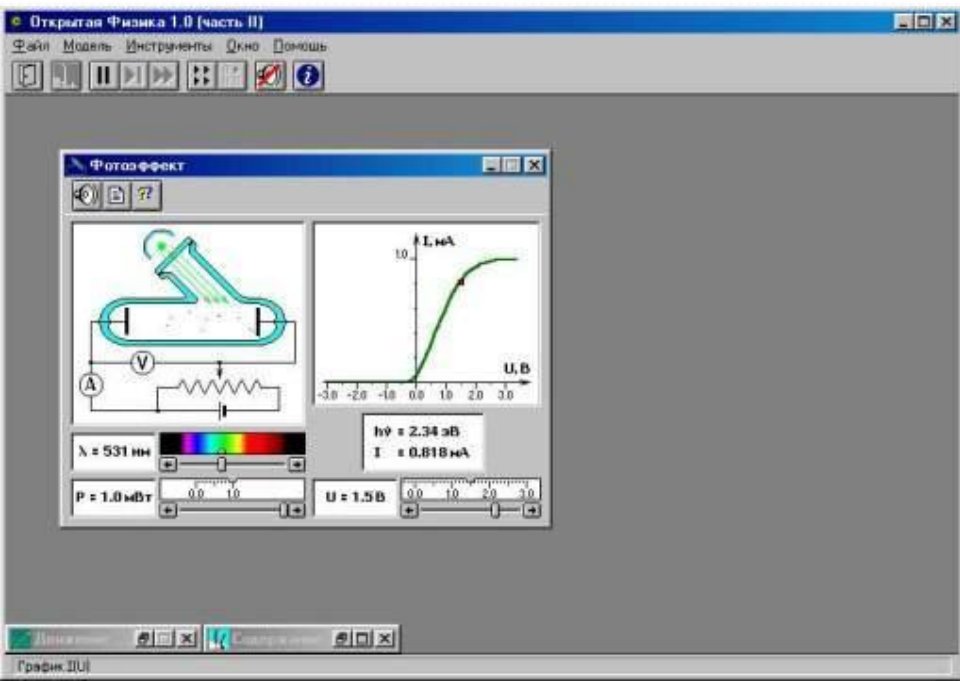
Открытая Физика 1.0 (часть II)

Файл Модель Инструменты Окно Помощь

Фотоэффект

?

V

A

I, мА

1.0

U, В

-3.0 -2.0 -1.0 0.0 1.0 2.0 3.0

λ = 531 нм

hν = 2.34 эВ
I = 0.818 мА

P = 1.0 мВт

0.0 1.0

U = 1.5 В

0.0 1.0 2.0 3.0

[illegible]

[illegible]

График I(U)